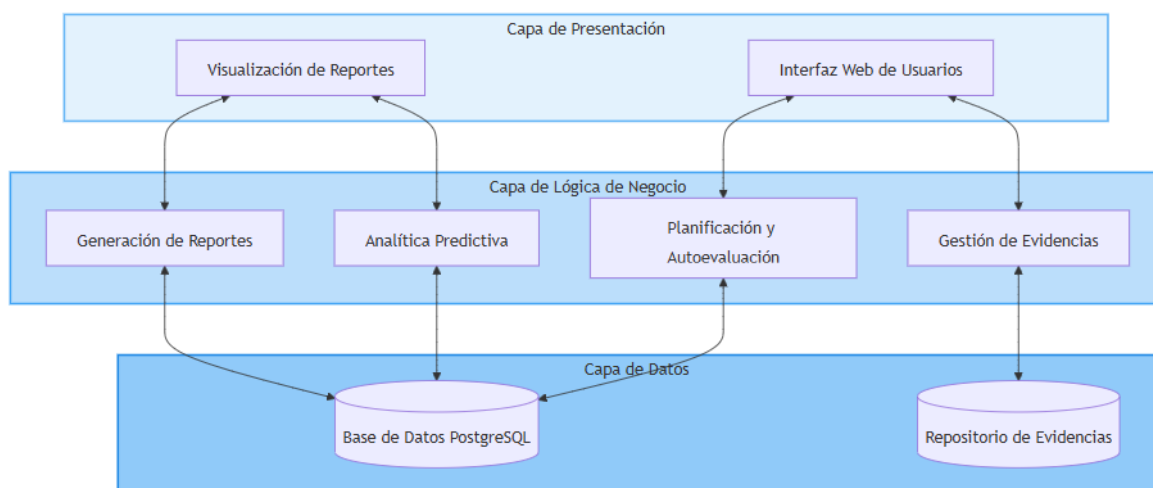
Capa de Presentación

Visualización de Reportes

Interfaz Web de Usuarios

Capa de Lógica de Negocio

Generación de Reportes

Analítica Predictiva

Planificación y Autoevaluación

Gestión de Evidencias

Capa de Datos

Base de Datos PostgreSQL

Repositorio de Evidencias